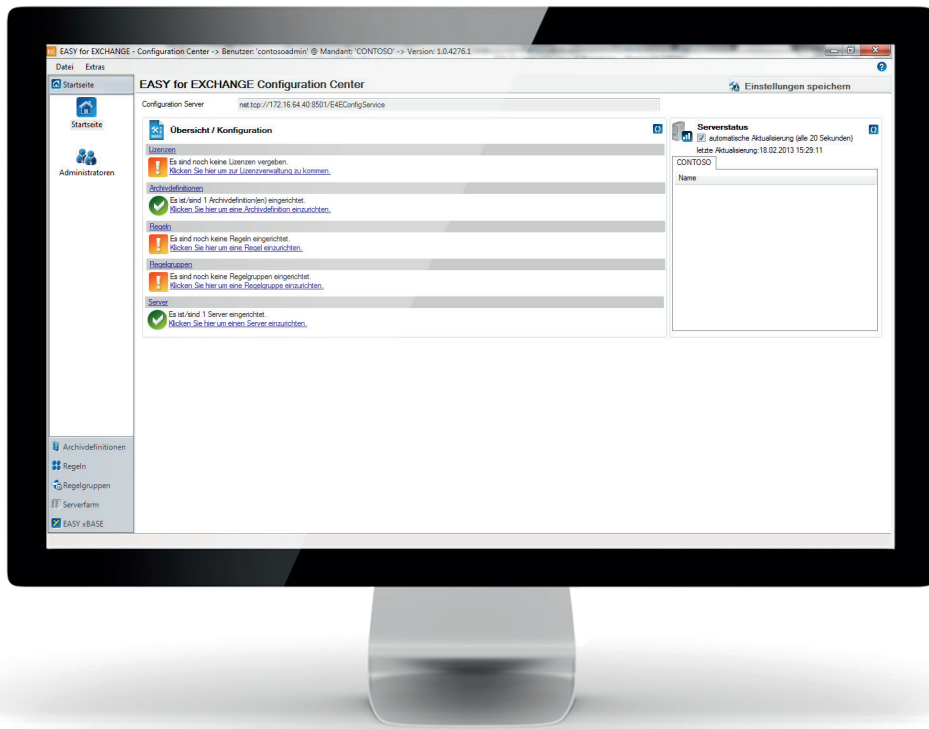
EASY for EXCHANGE - Configuration Center -> Benutzer: 'contosoadmin' @ Mandant: 'CONTOSO' -> Version: 1.0.4276.1

Datei Extras

Startseite

Startseite

Administratoren

EASY for EXCHANGE Configuration Center

Einstellungen speichern

Configuration Server net.tcp://172.16.64.40:8501/E4EConfigService

Übersicht / Konfiguration

Lizenzen
Es sind noch keine Lizenzen vergeben.
Klicken Sie hier um zur Lizenzverwaltung zu kommen.

Archivdefinitionen
Es ist/sind 1 Archivdefinition(en) eingerichtet.
Klicken Sie hier um eine Archivdefinition einzurichten.

Regeln
Es sind noch keine Regeln eingerichtet.
Klicken Sie hier um eine Regel einzurichten.

Regelgruppen
Es sind noch keine Regelgruppen eingerichtet.
Klicken Sie hier um eine Regelgruppe einzurichten.

Server
Es ist/sind 1 Server eingerichtet.
Klicken Sie hier um einen Server einzurichten.

Serverstatus
automatische Aktualisierung (alle 20 Sekunden)
letzte Aktualisierung:18.02.2013 15:29:11

CONTOSO

Name

Archivdefinitionen

Regeln

Regelgruppen

Serverfarm

EASY xBASE